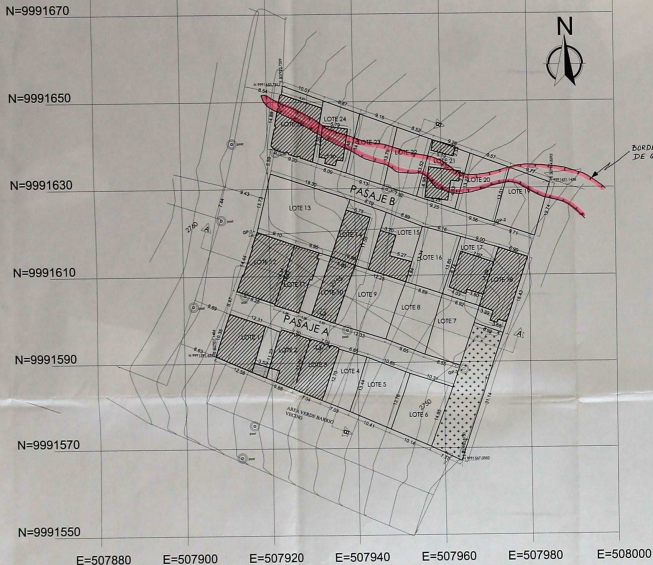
N=9991670

N

N=9991650

N=9991630

N=9991610

N=9991590

N=9991570

N=9991550

E=507880 E=507900 E=507920 E=507940 E=507960 E=507980 E=508000

BORDE
DE Q

LOTE 24

LOTE 22

LOTE 21

LOTE 20

LOTE 1

PASAJE B

LOTE 13

LOTE 14

LOTE 15

LOTE 16

LOTE 17

LOTE 18

LOTE 12

LOTE 11

LOTE 10

LOTE 9

LOTE 8

LOTE 7

PASAJE A

LOTE 4

LOTE 5

LOTE 6

AREA VERDE BARRIO VECINO

A

A